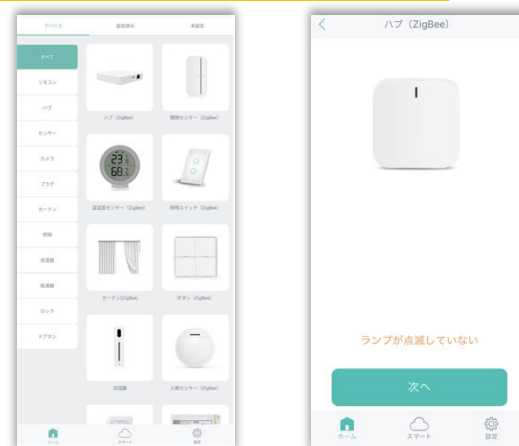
デバイス 追加済み 未設定

すべて
リモコン
ハブ
センサー
カメラ
プラグ
カーテン
照明
加湿器
除湿器
ロック
ドアホン

ハブ（ZigBee）
開閉センサー（ZigBee）
23
68
温湿度センサー（ZigBee）
照明スイッチ（ZigBee）
カーテン（ZigBee）
ボタン（ZigBee）
加湿器
人感センサー（ZigBee）

ホーム スマート 設定

ハブ（ZigBee）

ランプが点滅していない

次へ

ホーム スマート 設定